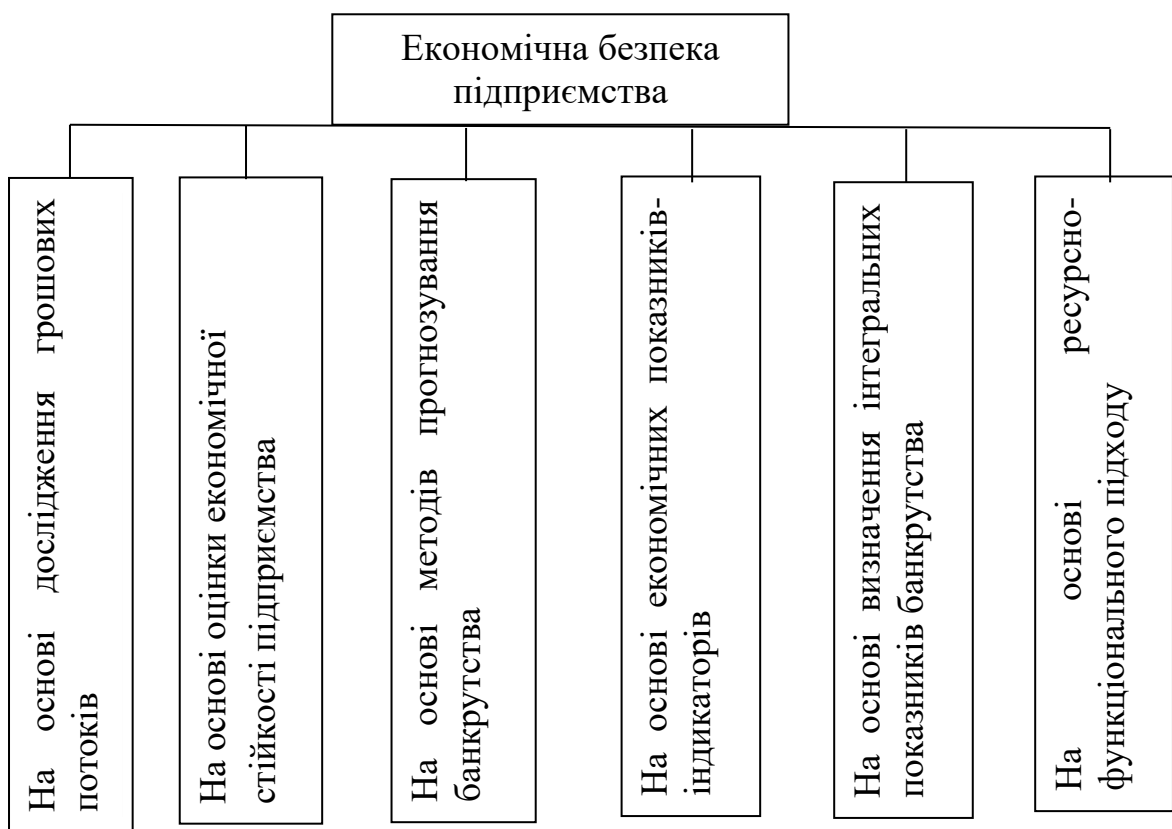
Економічна безпека підприємства

На основі дослідження грошових потоків

На основі оцінки економічної стійкості підприємства

На основі методів прогнозування банкрутства

На основі економічних показників-індикаторів

На основі визначення інтегральних показників банкрутства

На основі ресурсно-функціонального підходу